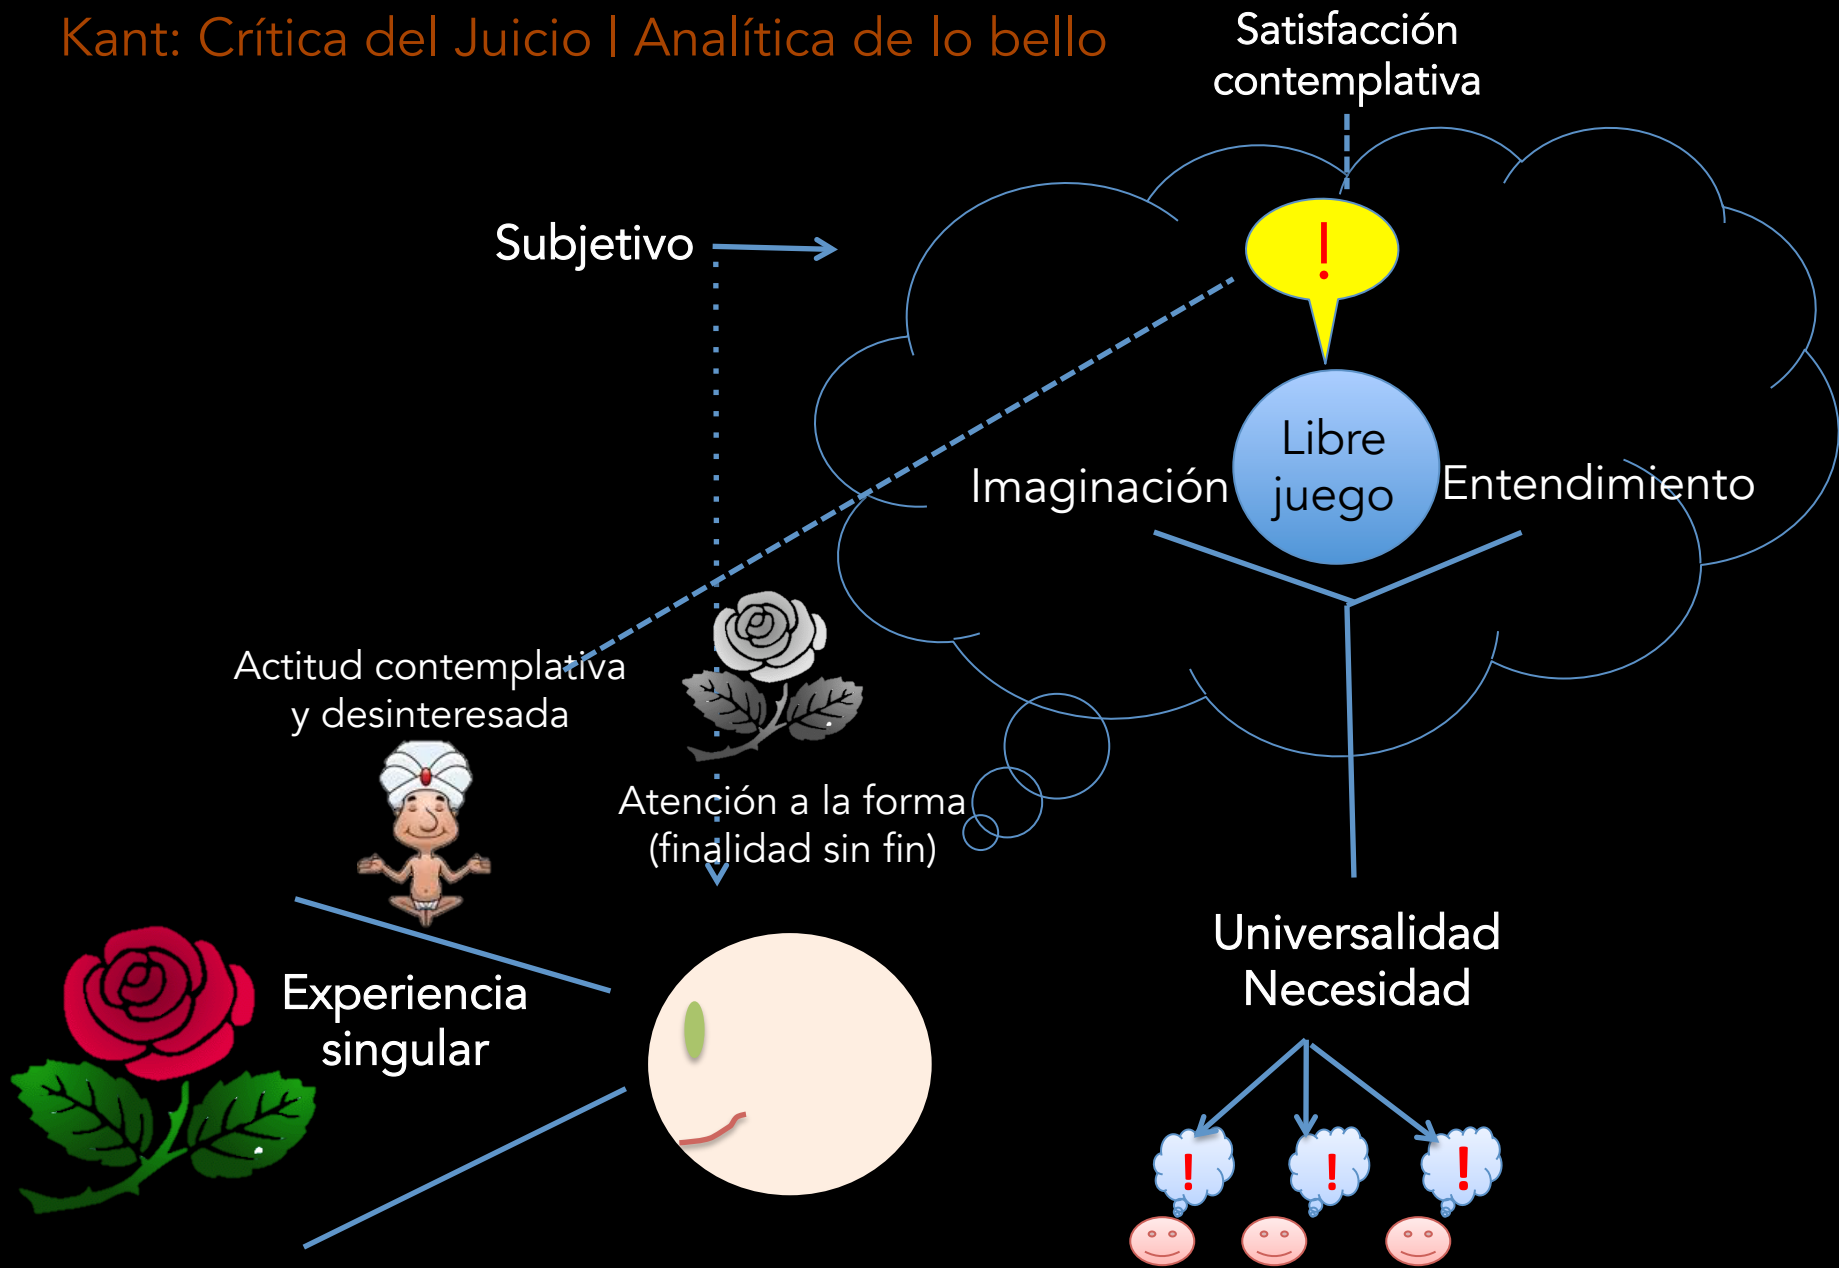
Kant: Crítica del Juicio | Analítica de lo bello

Satisfacción contemplativa

!

Subjetivo

Libre juego

Imaginación

Entendimiento

Actitud contemplativa y desinteresada

Atención a la forma (finalidad sin fin)

Experiencia singular

Universalidad
Necesidad

!

!

!